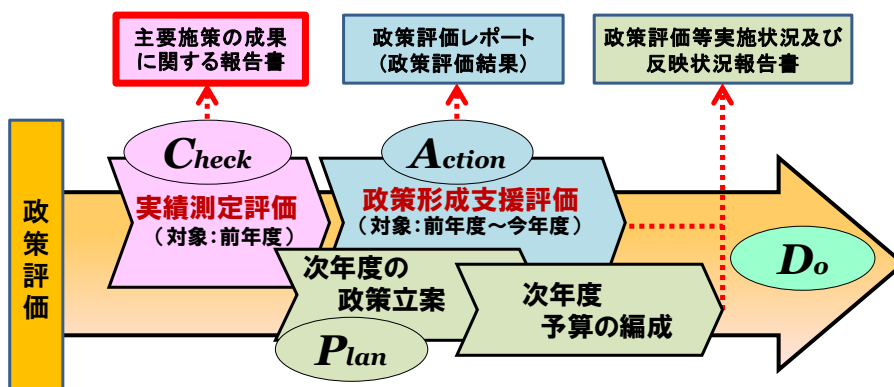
主要施策の成果に関する報告書

政策評価レポート
（政策評価結果）

政策評価等実施状況及び反映状況報告書

政策評価

Check
実績測定評価
（対象：前年度）

Action
政策形成支援評価
（対象：前年度～今年度）

次年度の政策立案

Plan

次年度予算の編成

Do